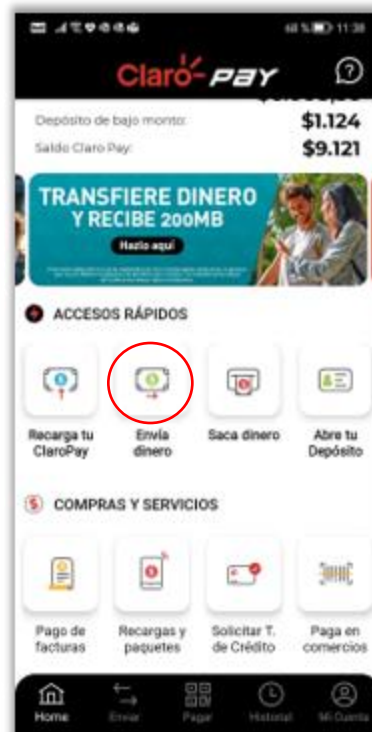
68% 11:38

Claro PAY

Depósito de bajo monto: $1.124
Saldo Claro Pay: $9.121

TRANSFIERE DINERO Y RECIBE 200MB
Hazlo aquí
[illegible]

ACCESOS RÁPIDOS

Recarga tu ClaroPay
Envía dinero
Saca dinero
Abre tu Depósito

COMPRAS Y SERVICIOS

Pago de facturas
Recargas y paquetes
Solicitar T. de Crédito
Paga en comercios

Home
Enviar
Pagar
Historial
Mi Cuenta